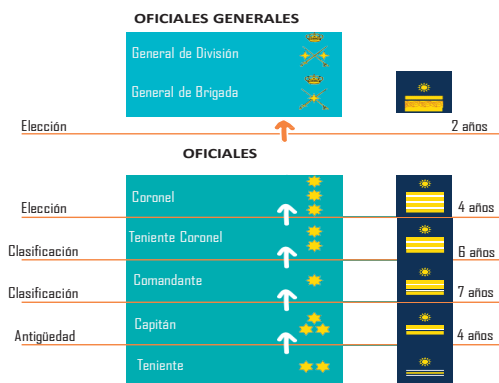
OFICIALES GENERALES

General de División

General de Brigada

Elección

2 años

OFICIALES

Coronel

Elección

4 años

Teniente Coronel

Clasificación

6 años

Comandante

Clasificación

7 años

Capitán

Antigüedad

4 años

Teniente